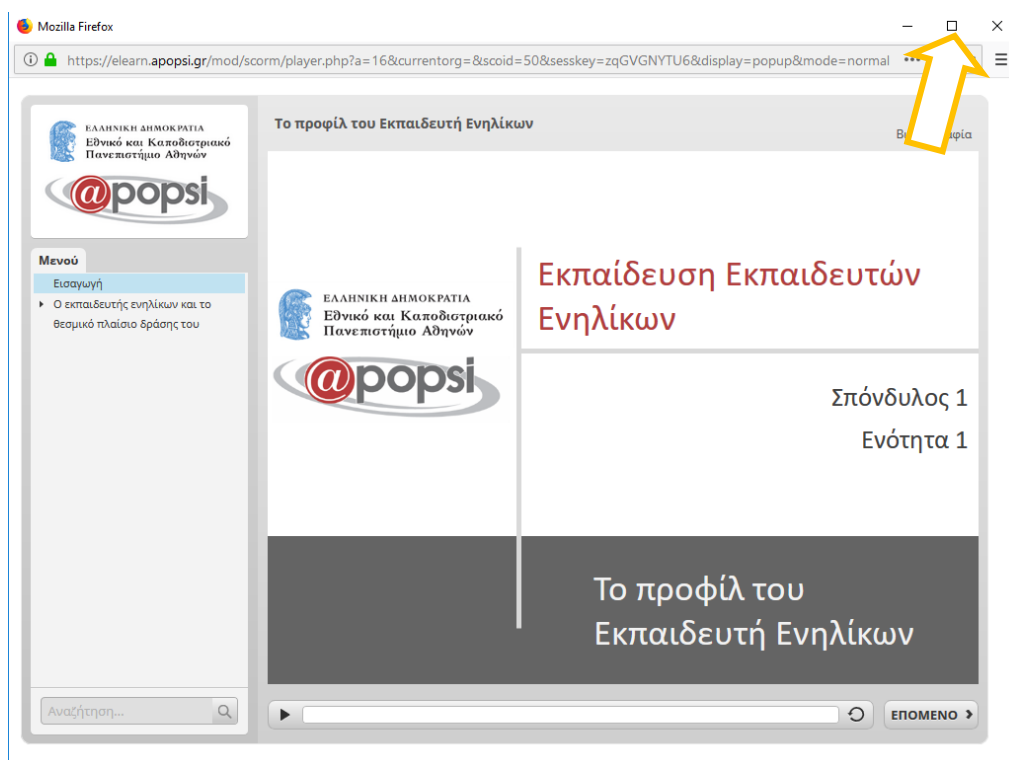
Mozilla Firefox

https://elearn.apopsi.gr/mod/scorm/player.php?a=16&currentorg=&scoid=50&sesskey=zqGVGNYTU6&display=popup&mode=normal

ΕΛΛΗΝΙΚΗ ΔΗΜΟΚΡΑΤΙΑ
Εθνικό και Καποδιστριακό Πανεπιστήμιο Αθηνών

@popsi

Το προφίλ του Εκπαιδευτή Ενηλίκων

Β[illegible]αφία

Μενού

Εισαγωγή

Ο εκπαιδευτής ενηλίκων και το θεσμικό πλαίσιο δράσης του

ΕΛΛΗΝΙΚΗ ΔΗΜΟΚΡΑΤΙΑ
Εθνικό και Καποδιστριακό Πανεπιστήμιο Αθηνών

@popsi

Εκπαίδευση Εκπαιδευτών Ενηλίκων

Σπόνδυλος 1

Ενότητα 1

Το προφίλ του Εκπαιδευτή Ενηλίκων

Αναζήτηση...

ΕΠΟΜΕΝΟ